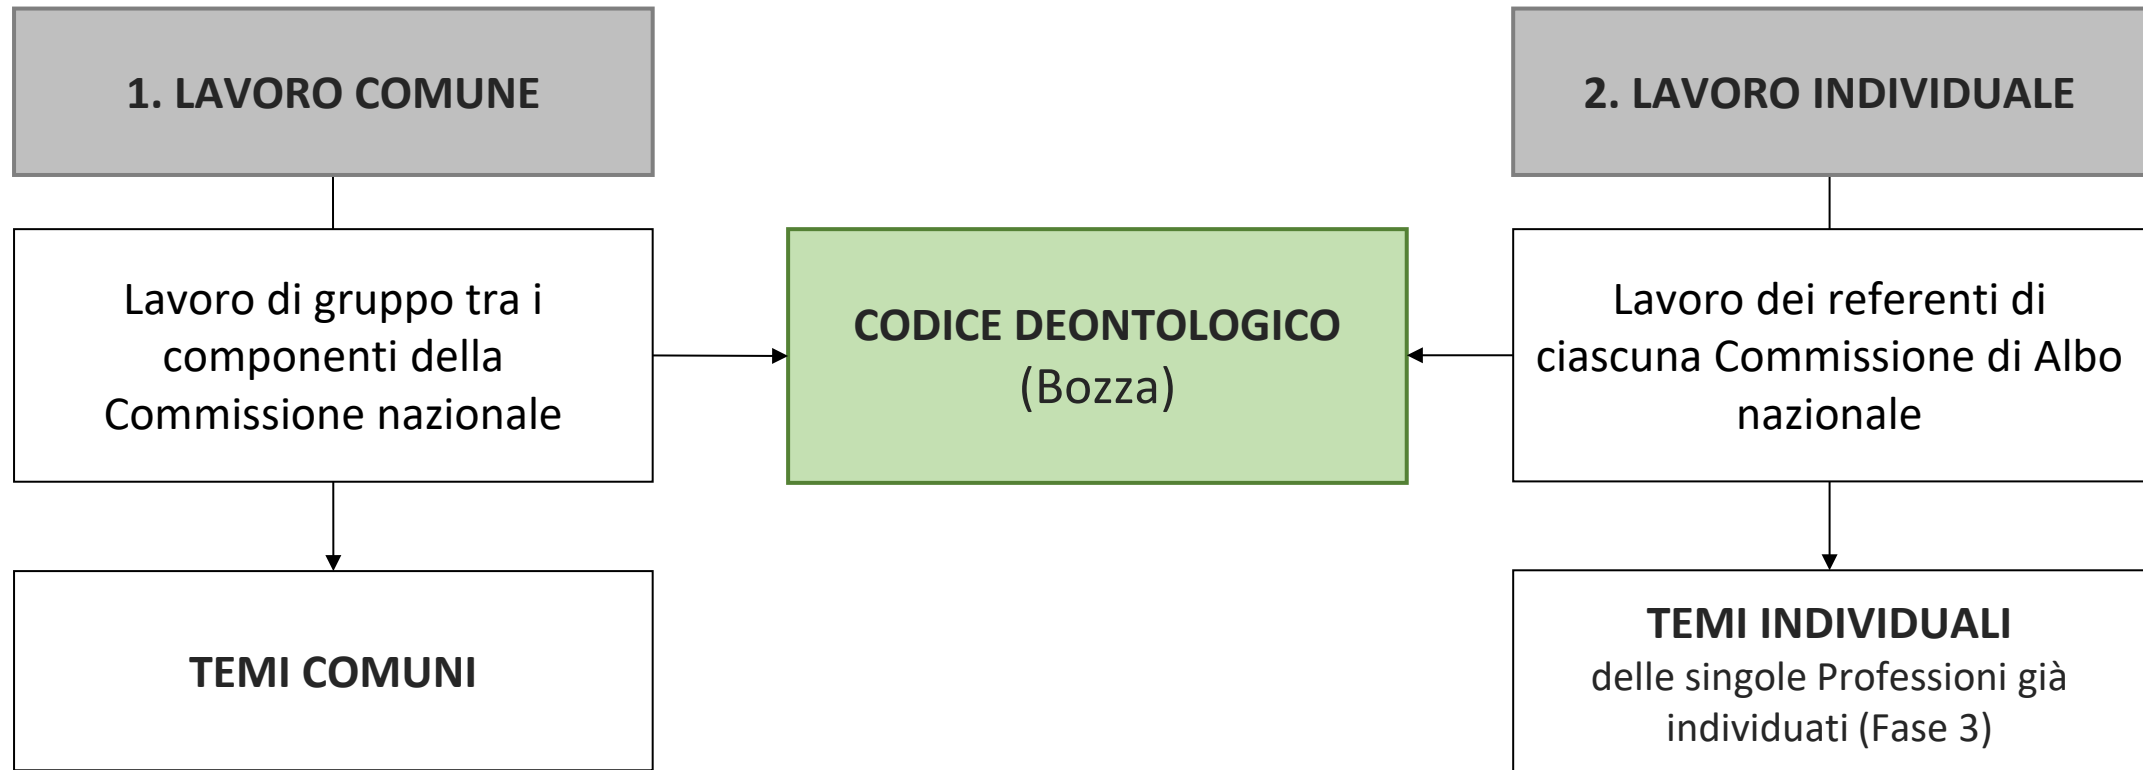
1. LAVORO COMUNE

Lavoro di gruppo tra i componenti della Commissione nazionale

TEMI COMUNI

CODICE DEONTOLOGICO
(Bozza)

2. LAVORO INDIVIDUALE

Lavoro dei referenti di ciascuna Commissione di Albo nazionale

TEMI INDIVIDUALI
delle singole Professioni già individuati (Fase 3)